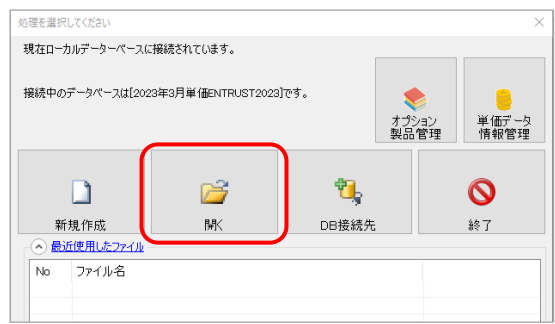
処理を選択してください
×
現在ローカルデーターベースに接続されています。
接続中のデータベースは[2023年3月単価ENTRUST2023]です。
オプション
製品管理
単価データ
情報管理
新規作成
開く
DB接続先
終了
最近使用したファイル

| No | ファイル名 |
|---|---|